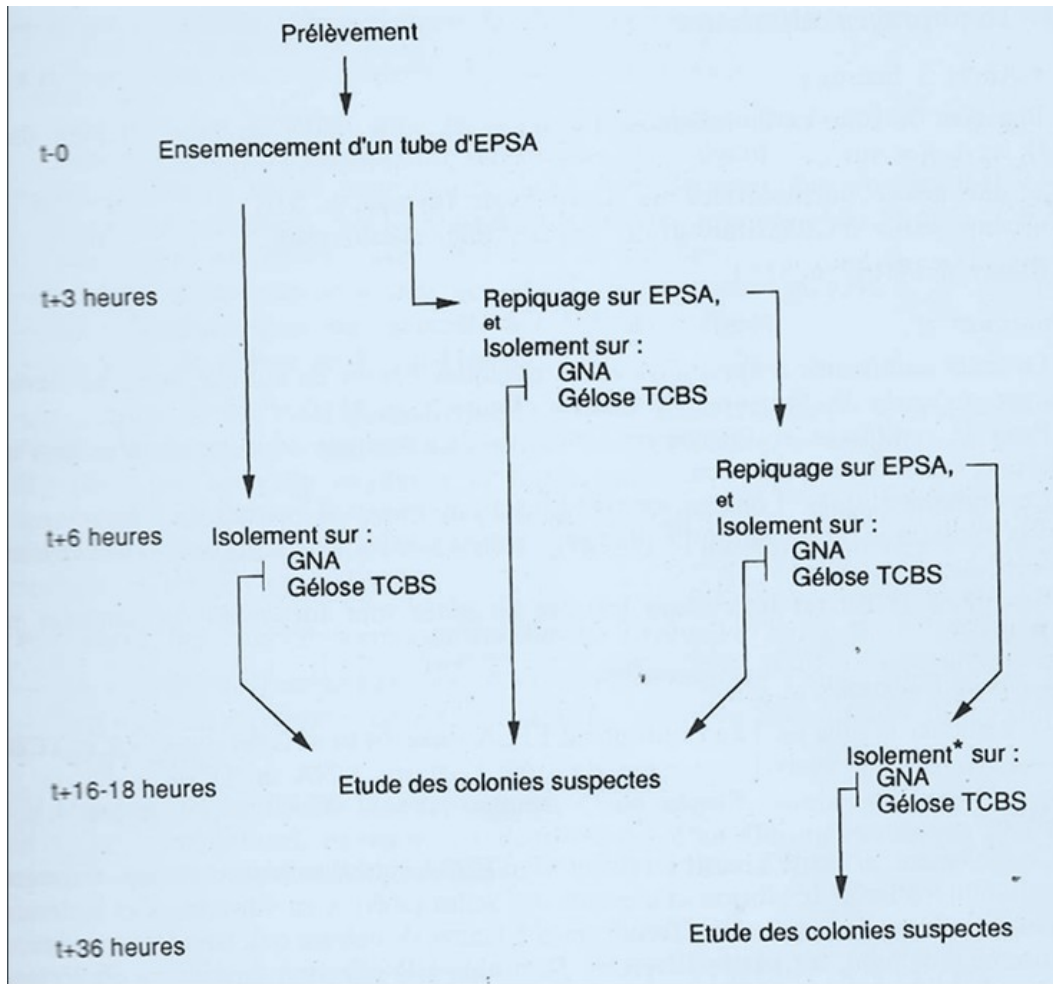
Prélèvement

t-0 Ensemencement d'un tube d'EPSA

t+3 heures

Repiquage sur EPSA, et Isolement sur :
GNA
Gélose TCBS

Repiquage sur EPSA, et Isolement sur :
GNA
Gélose TCBS

t+6 heures

Isolement sur :
GNA
Gélose TCBS

t+16-18 heures

Etude des colonies suspectes

Isolement* sur :
GNA
Gélose TCBS

t+36 heures

Etude des colonies suspectes